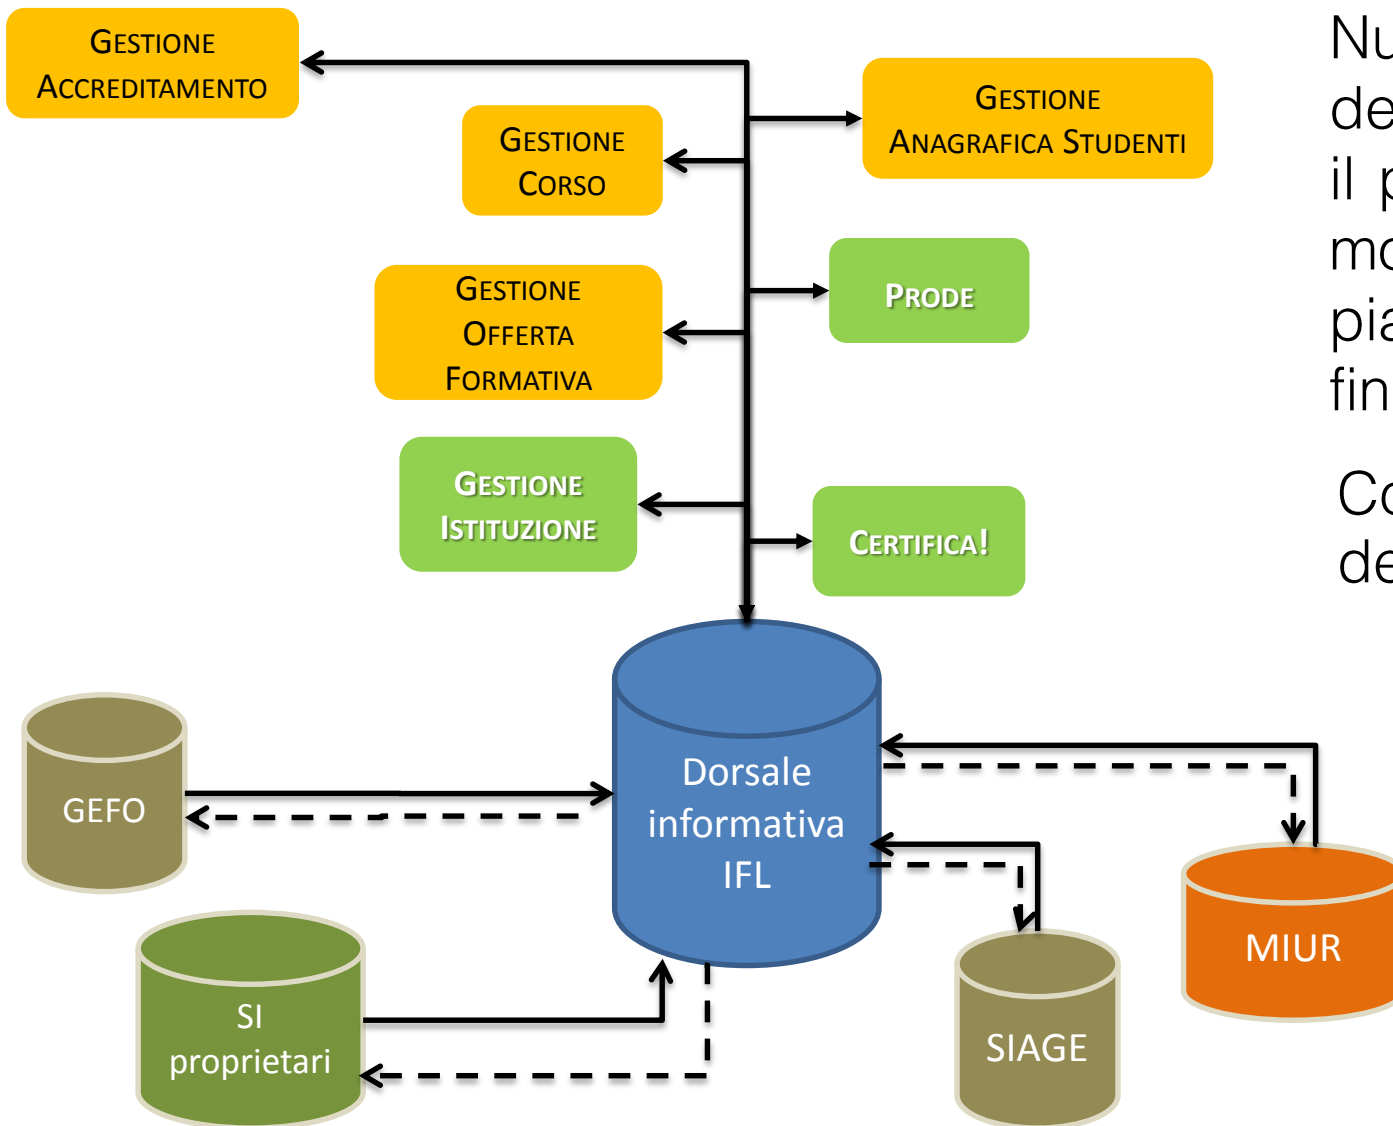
GESTIONE ACCREDITAMENTO

GESTIONE CORSO

GESTIONE OFFERTA FORMATIVA

GESTIONE ISTITUZIONE

GESTIONE ANAGRAFICA STUDENTI

PRODE

CERTIFICA!

Dorsale informativa IFL

GEFO

SI proprietari

SIAGE

MIUR

Nu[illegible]
de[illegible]
il p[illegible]
mo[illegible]
pia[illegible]
fin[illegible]

Co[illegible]
de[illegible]